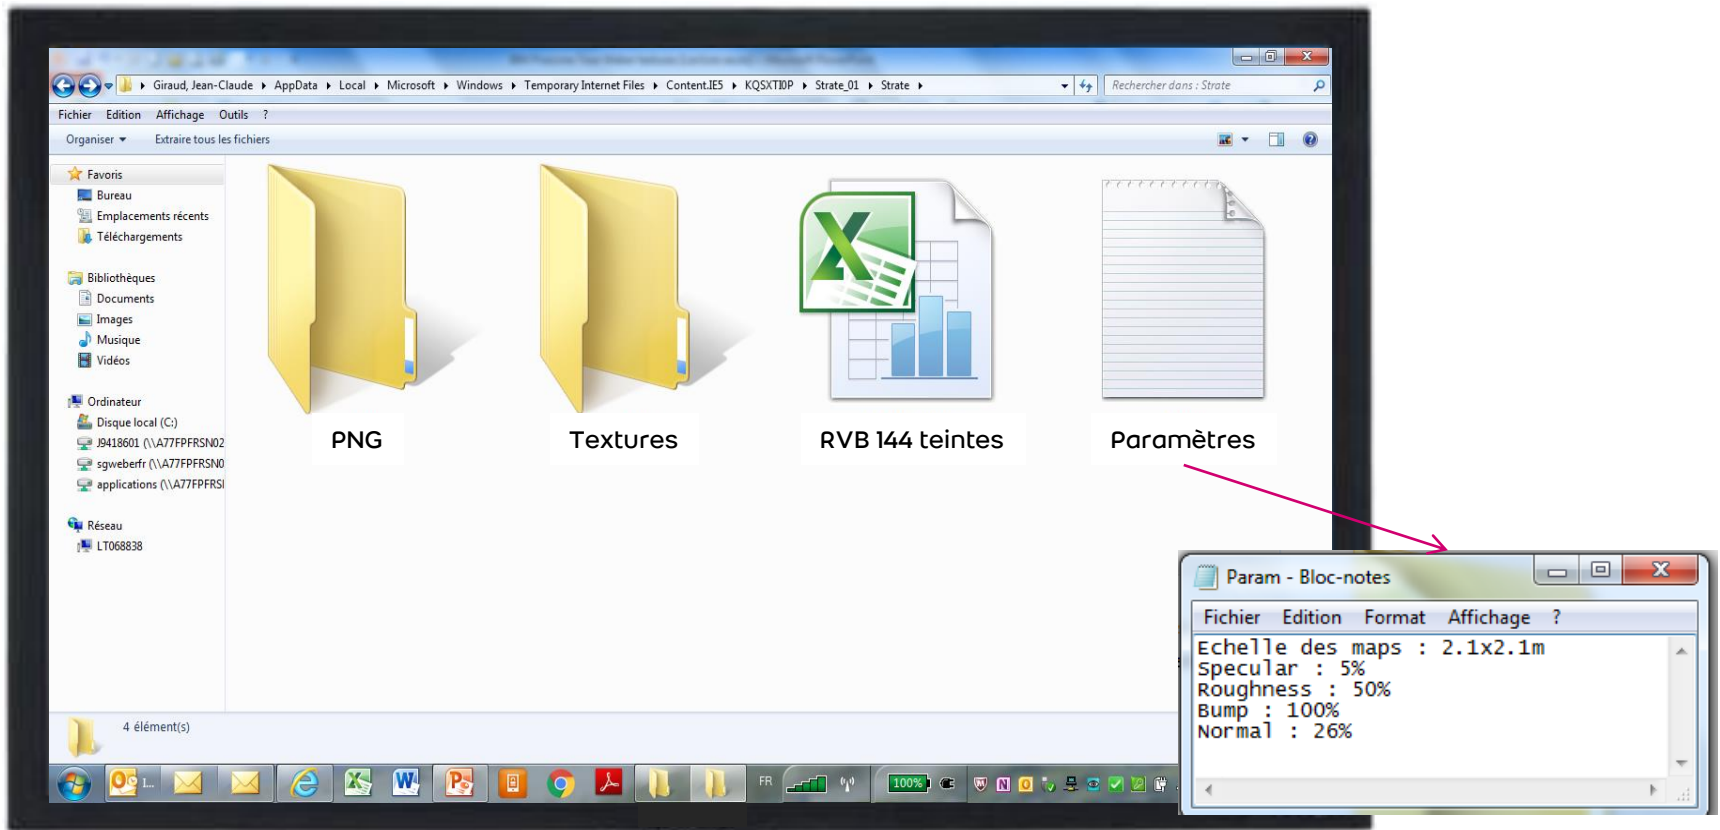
Giraud, Jean-Claude ▸ AppData ▸ Local ▸ Microsoft ▸ Windows ▸ Temporary Internet Files ▸ Content.IE5 ▸ KQSXTIDP ▸ Strate_01 ▸ Strate ▸

Rechercher dans : Strate

Fichier Edition Affichage Outils ?

Organiser ▾ Extraire tous les fichiers

Favoris
Bureau
Emplacements récents
Téléchargements

Bibliothèques
Documents
Images
Musique
Vidéos

Ordinateur
Disque local (C:)
J9418601 (\\A77FPFRSN02
sgweberfr (\\A77FPFRSN0
applications (\\A77FPFRSI

Réseau
LT068838

PNG

Textures

RVB 144 teintes

Paramètres

4 élément(s)

FR

100%

Param - Bloc-notes

Fichier Edition Format Affichage ?

Echelle des maps : 2.1x2.1m
Specular : 5%
Roughness : 50%
Bump : 100%
Normal : 26%